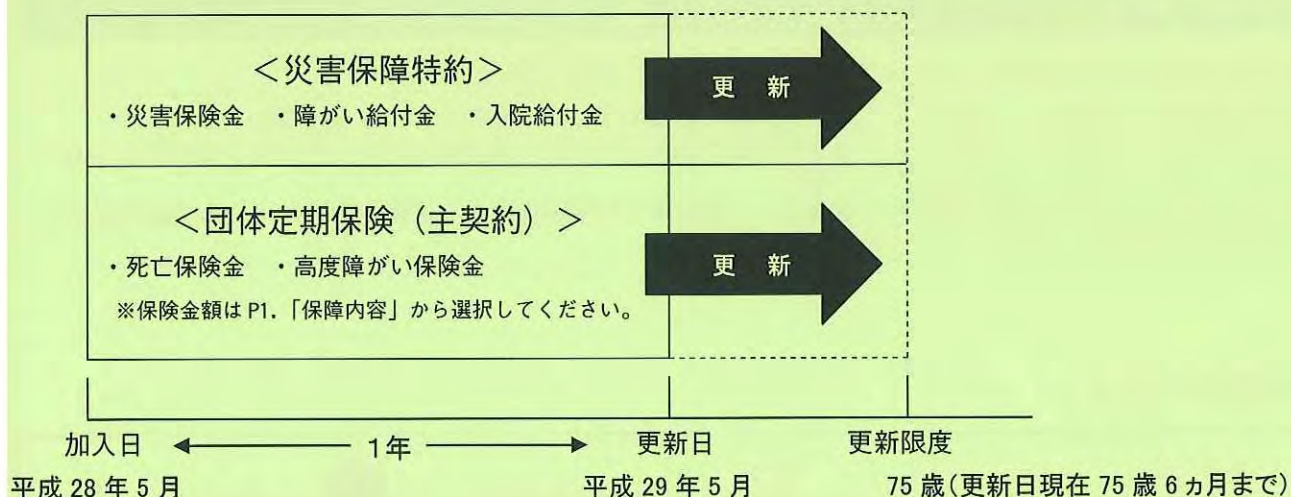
＜災害保障特約＞

・災害保険金　・障がい給付金　・入院給付金

更　新

＜団体定期保険（主契約）＞

・死亡保険金　・高度障がい保険金

※保険金額は P1.「保障内容」から選択してください。

更　新

加入日 ← 1年 → 更新日　更新限度

平成 28 年 5 月　平成 29 年 5 月　75 歳(更新日現在 75 歳 6 ヵ月まで)